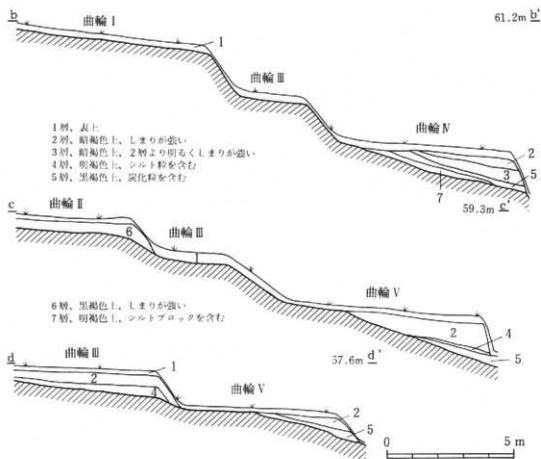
b
曲輪 I
1
61.2m b'
曲輪 III
1層、表土
2層、暗褐色土、しまりが強い
3層、暗褐色土、2層より明るくしまりが強い
4層、明褐色土、シルト粒を含む
5層、黒褐色土、炭化粒を含む
曲輪 IV
2
3
5
7
59.3m c'
c
曲輪 II
6
曲輪 III
6層、黒褐色土、しまりが強い
7層、明褐色土、シルトブロックを含む
曲輪 V
2
4
5
57.6m d'
d
曲輪 III
1
2
曲輪 V
2
5
0
5 m